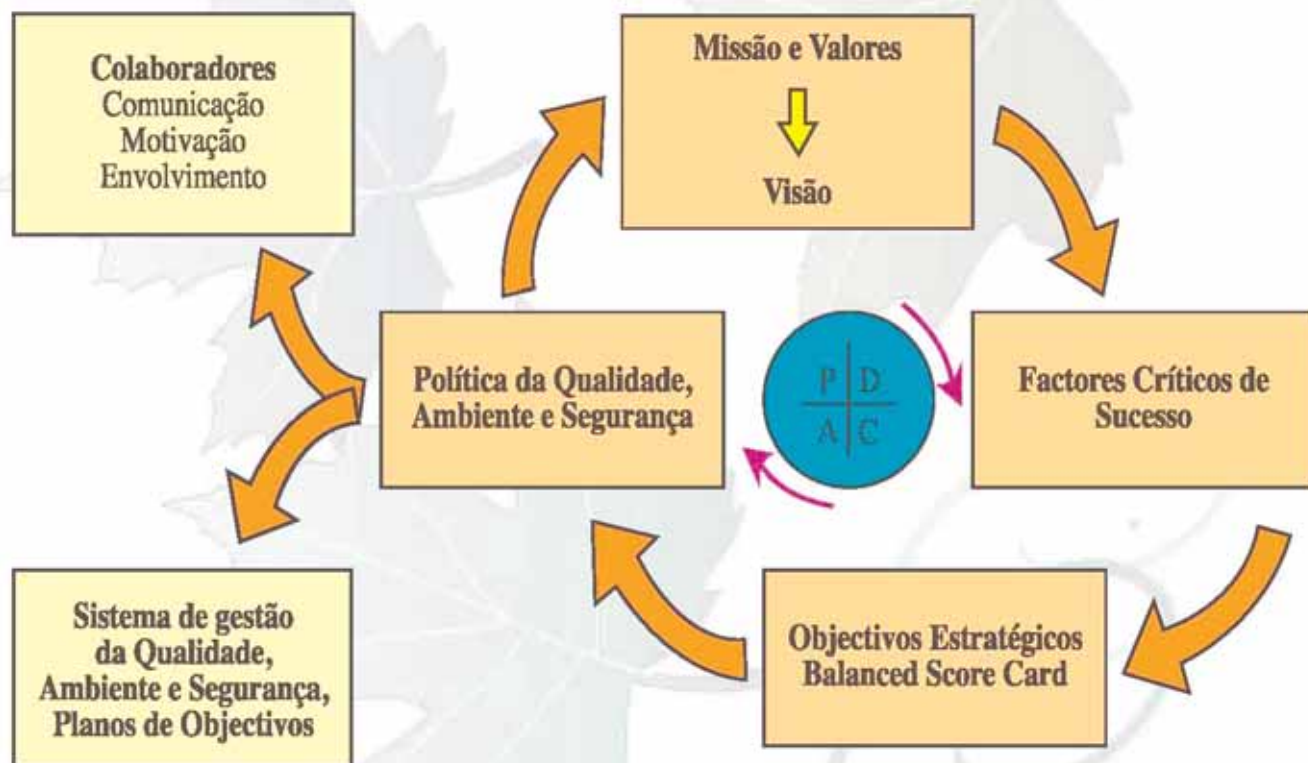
Colaboradores
Comunicação
Motivação
Envolvimento

Missão e Valores

Visão

Política da Qualidade, Ambiente e Segurança

P D
A C

Factores Críticos de Sucesso

Sistema de gestão da Qualidade, Ambiente e Segurança, Planos de Objectivos

Objectivos Estratégicos
Balanced Score Card